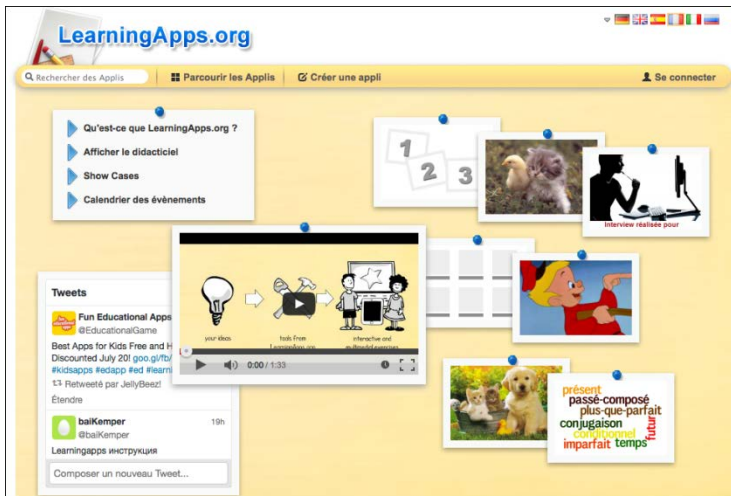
LearningApps.org

Rechercher des Applis
Parcourir les Applis
Créer une appli
Se connecter

Qu'est-ce que LearningApps.org ?
Afficher le didacticiel
Show Cases
Calendrier des évènements

1
2
3

Interview réalisée pour

your ideas
tools from LearningApps.org
interactive and multimedial exercises

0:00 / 1:33

Tweets
Fun Educational Apps
@EducationalGame
Best Apps for Kids Free and H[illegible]
Discounted July 20! goo.gl/fb/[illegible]
#kidsapps #edapp #ed #learni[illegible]
Retweeté par JellyBeez!
Étendre

baiKemper
@baiKemper
19h
Learningapps инструкция

Composer un nouveau Tweet...

présent
passé-composé
plus-que-parfait
conjugaison
conditionnel
futur
imparfait
temps